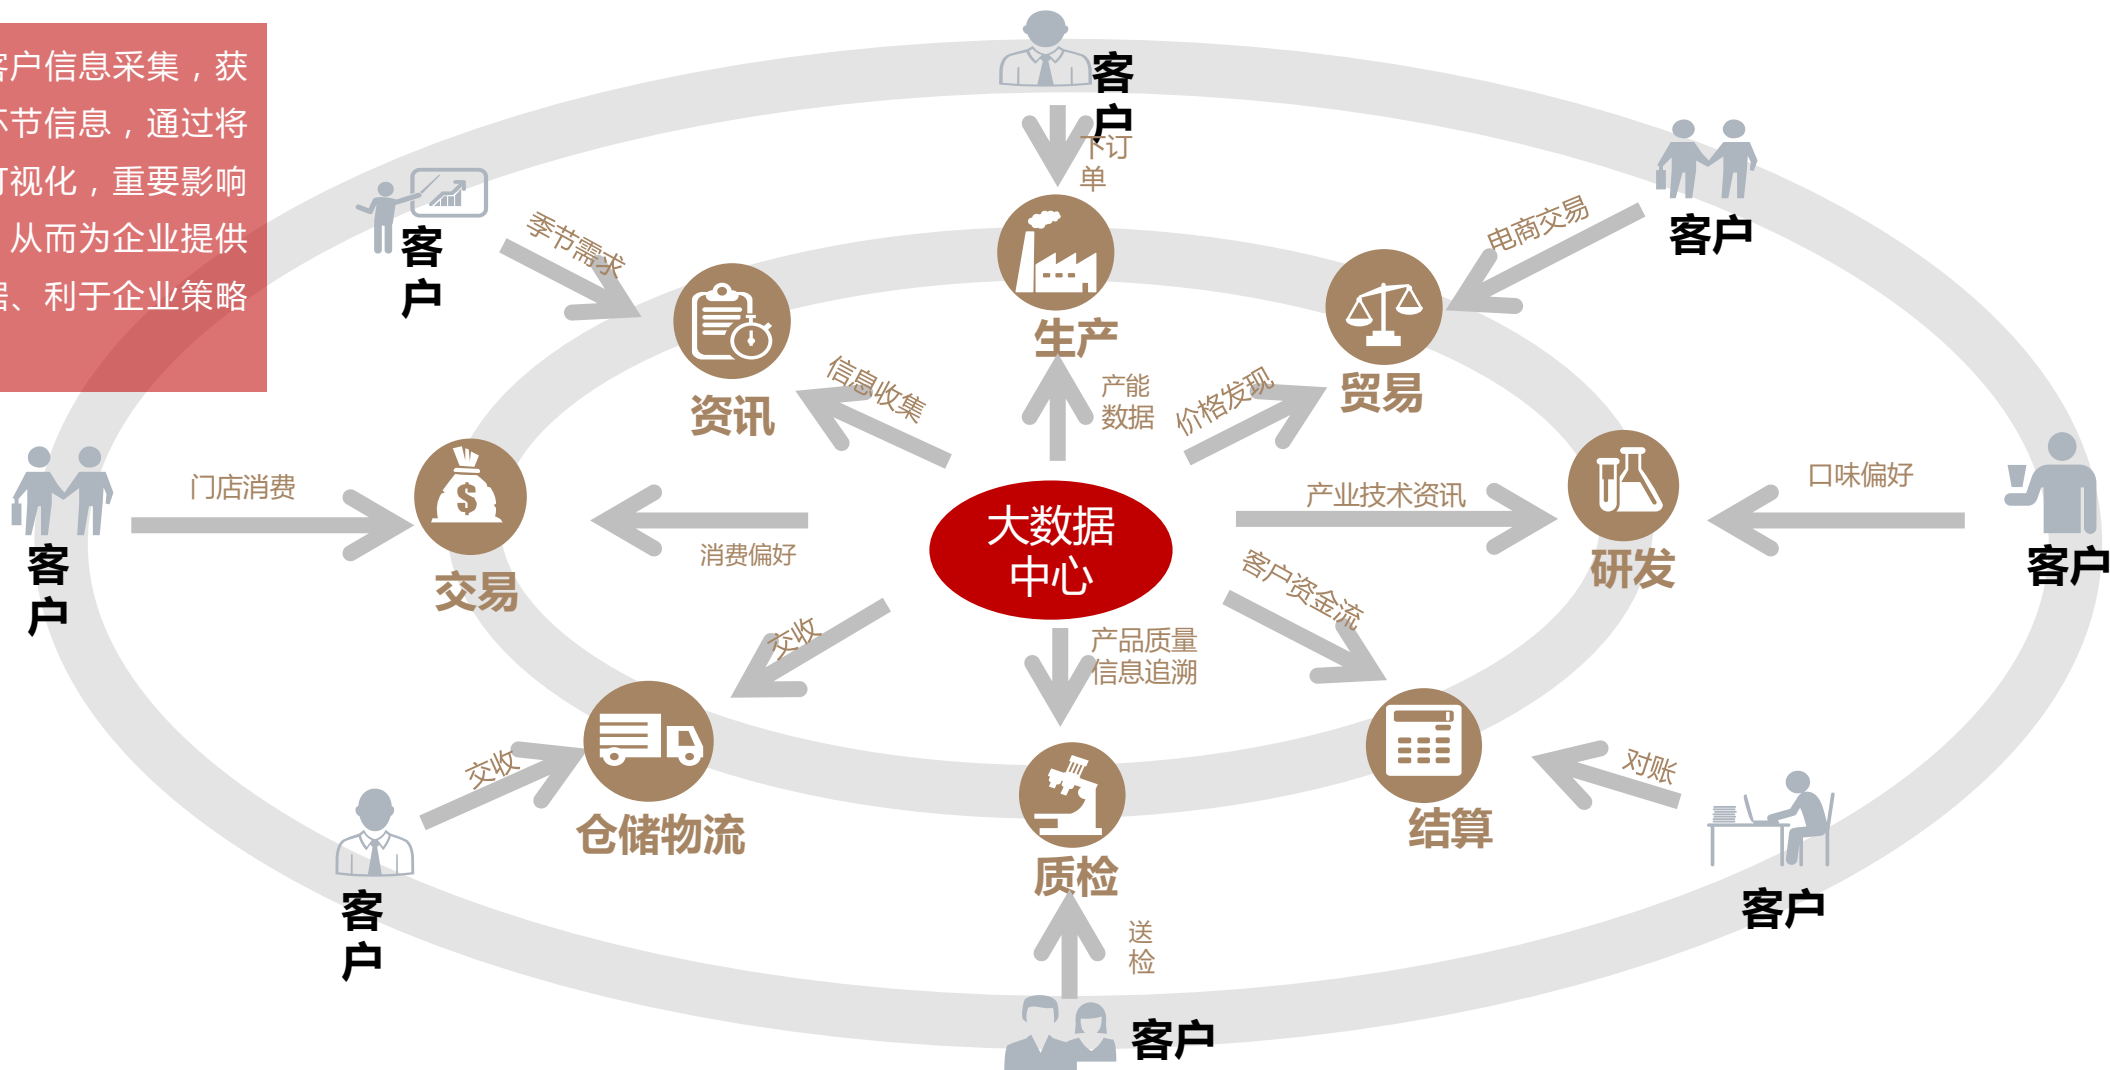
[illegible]户信息采集，获
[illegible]节信息，通过将
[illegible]视化，重要影响
从而为企业提供
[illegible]、利于企业策略

客户
下订单
客户
电商交易
客户
季节需求
资讯
生产
贸易
信息收集
产能数据
价格发现
客户
门店消费
交易
消费偏好
大数据中心
产业技术资讯
研发
口味偏好
客户
客户资金流
交收
产品质量信息追溯
仓储物流
交收
质检
结算
对账
客户
客户
送检
客户